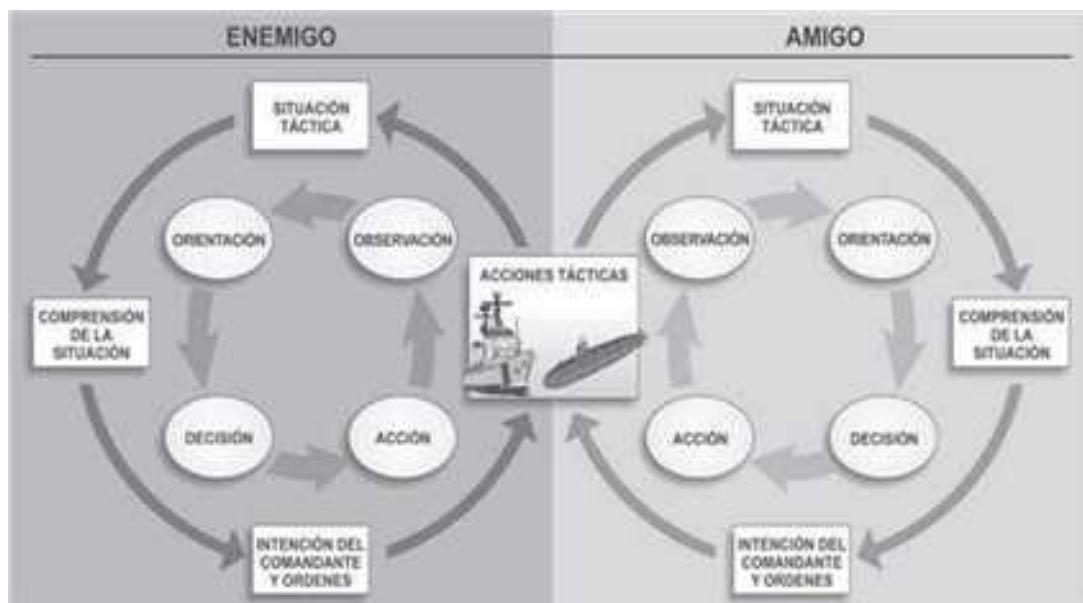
ENEMIGO

AMIGO

SITUACIÓN TÁCTICA

ORIENTACIÓN

OBSERVACIÓN

COMPRENSIÓN DE LA SITUACIÓN

DECISIÓN

ACCIÓN

INTENCIÓN DEL COMANDANTE Y ORDENES

ACCIONES TÁCTICAS

SITUACIÓN TÁCTICA

OBSERVACIÓN

ORIENTACIÓN

COMPRENSIÓN DE LA SITUACIÓN

ACCIÓN

DECISIÓN

INTENCIÓN DEL COMANDANTE Y ORDENES